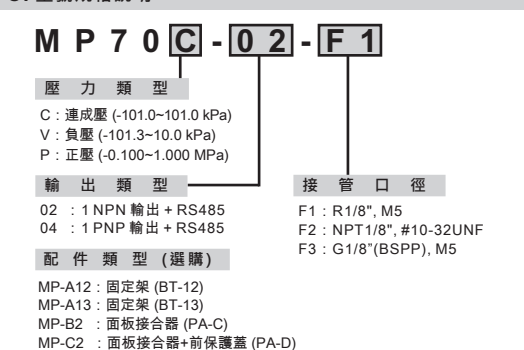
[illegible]

M P 7 0 C - 0 2 - F 1

壓 力 類 型

C：連成壓 (-101.0~101.0 kPa)
V：負壓 (-101.3~10.0 kPa)
P：正壓 (-0.100~1.000 MPa)

輸 出 類 型

02 ：1 NPN 輸出 + RS485
04 ：1 PNP 輸出 + RS485

配 件 類 型 (選購)

MP-A12：固定架 (BT-12)
MP-A13：固定架 (BT-13)
MP-B2 ：面板接合器 (PA-C)
MP-C2 ：面板接合器+前保護蓋 (PA-D)

接 管 口 徑

F1：R1/8", M5
F2：NPT1/8", #10-32UNF
F3：G1/8"(BSPP), M5